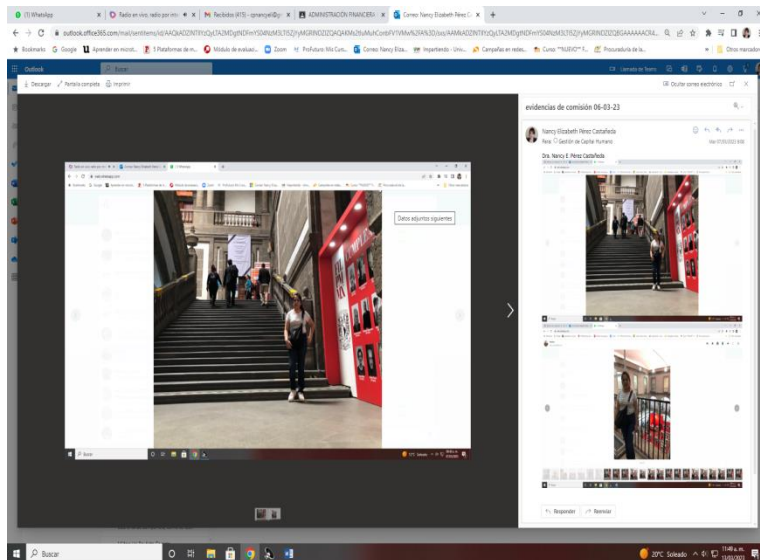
(1) WhatsApp | Radio en vivo, radio por int | Recibidos (415) - npmancyel@ | ADMINISTRACIÓN FINANCIERA | Correo: Nancy Elizabeth Pérez C | +

outlook.office365.com/mail/sentitems/id/AAQkADZiNTllYzQyLTA2MDgtNDFmYS04NzM3LTliZjYyMGRlNDZlZQAQAKMa2tuMuhCom...

Bookmarks | Google | Aprender en micro... | 5 Plataformas de m... | Módulo de evaluaci... | Zoom | Profuturo: Mis Cur... | Correo: Nancy Eliza... | Impartiendo - Univ... | Campañas en redes... | Curso: **NUEVO** F... | Procuraduría de la... | Otros marcadores

Outlook | Buscar | Llamada de Teams

Descargar | Pantalla completa | Imprimir | Ocultar correo electrónico

evidencias de comisión 06-03-23

Nancy Elizabeth Pérez Castañeda
Para: Gestión de Capital Humano
Mié 07/03/2023 9:59

Dra. Nancy E. Pérez Castañeda

Datos adjuntos siguientes

Buscar

Responder | Reenviar

Buscar

20°C Soleado 11:49 a. m. 13/03/2023